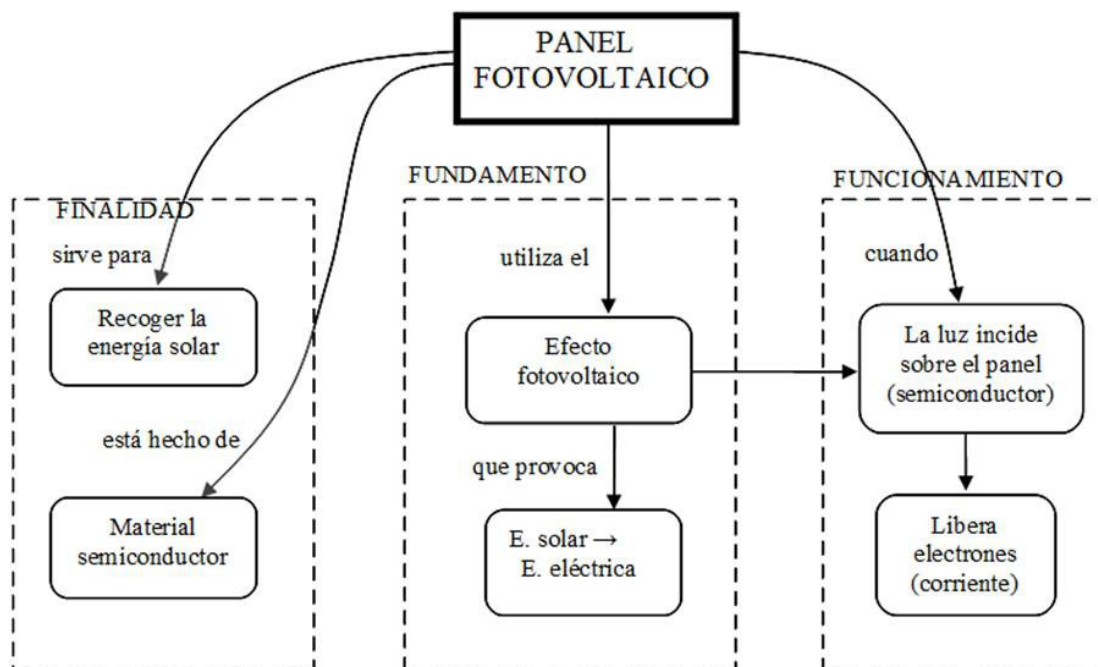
PANEL FOTOVOLTAICO

FINALIDAD

sirve para

Recoger la energía solar

está hecho de

Material semiconductor

FUNDAMENTO

utiliza el

Efecto fotovoltaico

que provoca

E. solar $\rightarrow$ E. eléctrica

FUNCIONAMIENTO

cuando

La luz incide sobre el panel (semiconductor)

Libera electrones (corriente)